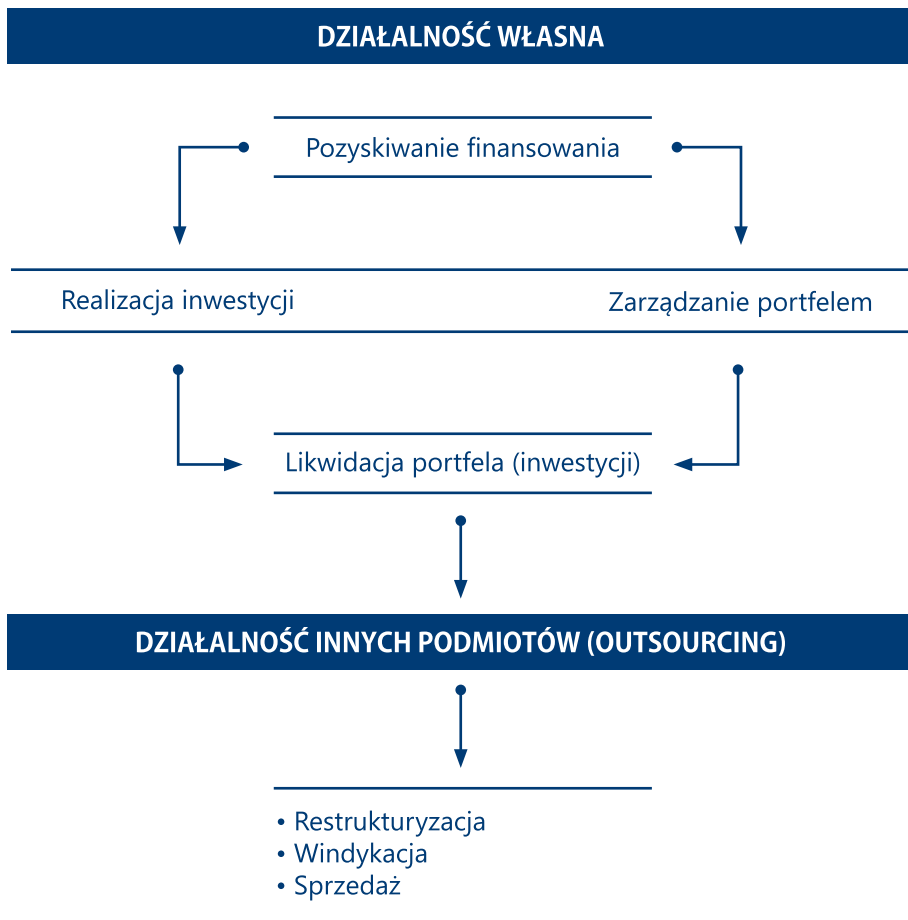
DZIAŁALNOŚĆ WŁASNA

Pozyskiwanie finansowania

Realizacja inwestycji

Zarządzanie portfelem

Likwidacja portfela (inwestycji)

DZIAŁALNOŚĆ INNYCH PODMIOTÓW (OUTSOURCING)

• Restrukturyzacja
• Windykacja
• Sprzedaż